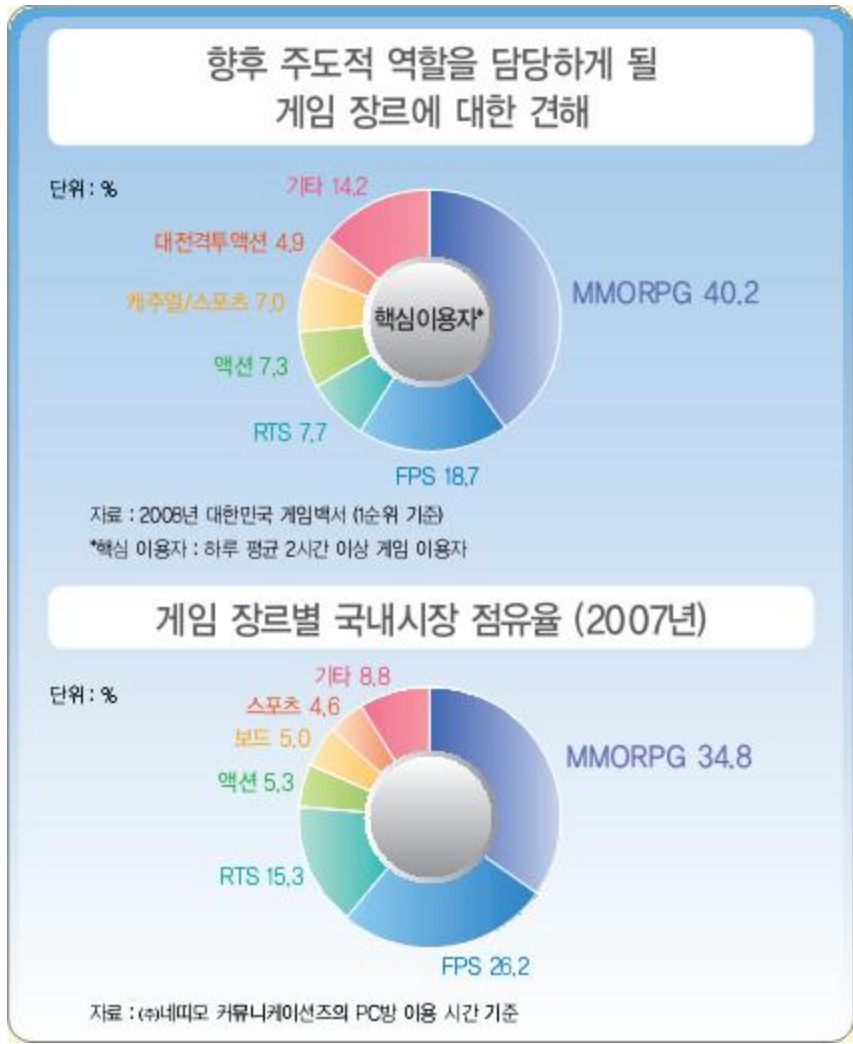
향후 주도적 역할을 담당하게 될 게임 장르에 대한 견해

단위 : %

기타 14.2
대전격투액션 4.9
캐주얼/스포츠 7.0
액션 7.3
RTS 7.7
FPS 18.7
MMORPG 40.2
핵심이용자*

자료 : 2008년 대한민국 게임백서 (1순위 기준)
*핵심 이용자 : 하루 평균 2시간 이상 게임 이용자

게임 장르별 국내시장 점유율 (2007년)

단위 : %

기타 8.8
스포츠 4.6
보드 5.0
액션 5.3
RTS 15.3
FPS 26.2
MMORPG 34.8

자료 : ㈜네띠모 커뮤니케이션즈의 PC방 이용 시간 기준